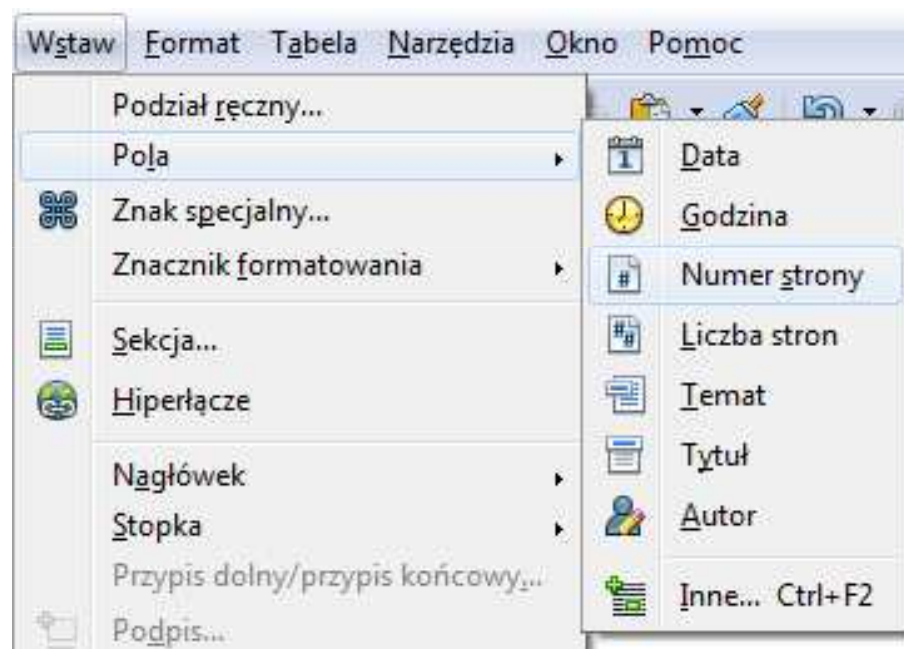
Wstaw Format Tabela Narzędzia Okno Pomoc

Podział ręczny...
Pola
Znak specjalny...
Znacznik formatowania
Sekcja...
Hiperłącze
Nagłówek
Stopka
Przypis dolny/przypis końcowy...
Podpis...

Data
Godzina
Numer strony
Liczba stron
Temat
Tytuł
Autor
Inne... Ctrl+F2